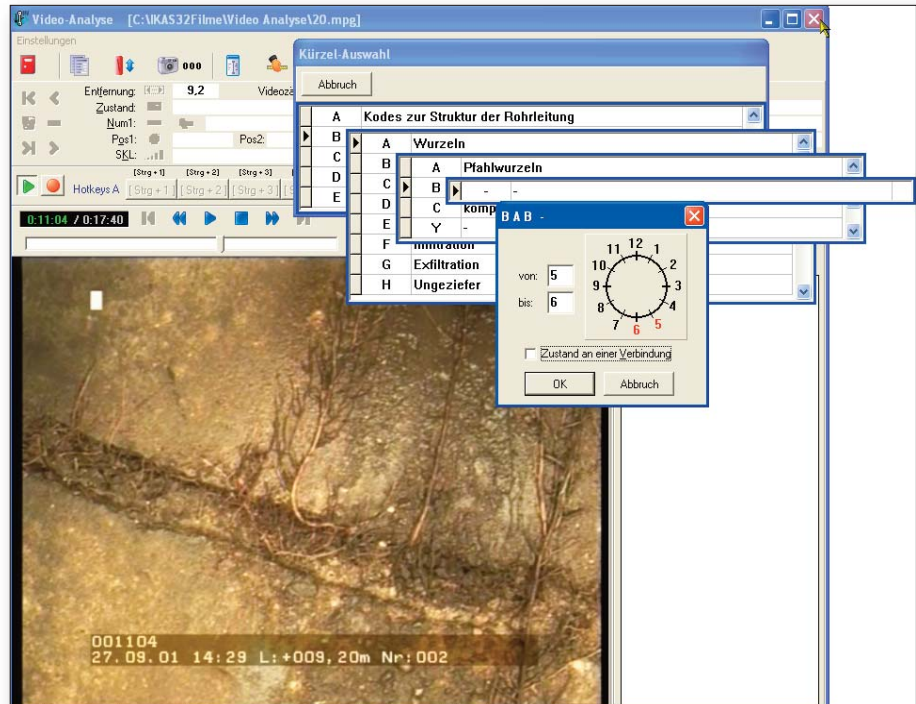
Video-Analyse [C:\IKAS32Filme\Video Analyse\20.mpg]

Einstellungen

000

Entfernung: 9,2 Videoza

Zustand:

Num1:

Pos1: Pos2:

SKL:

[Strg + 1] [Strg + 2] [Strg + 3]

Hotkeys A [Strg + 1] [Strg + 2] [Strg + 3]

0:11:04 / 0:17:40

Kürzel-Auswahl

Abbruch

| | |
|---|---|
| A | Kodes zur Struktur der Rohrleitung |
| B | |
| C | |
| D | |
| E | |

| | |
|---|---|
| A | Wurzeln |
| B | |
| C | |
| D | |
| E | |
| F | Infiltration |
| G | Exfiltration |
| H | Ungeziefer |

| | |
|---|---|
| A | Pfahlwurzeln |
| B | - - |
| C | komp |
| Y | - |

B A B -

von: 5

bis: 6

11 12 1 10 2 9 3 8 4 7 6 5

Zustand an einer Verbindung

OK Abbruch

001104
27.09.01 14:29 L:+009,20m Nr:002